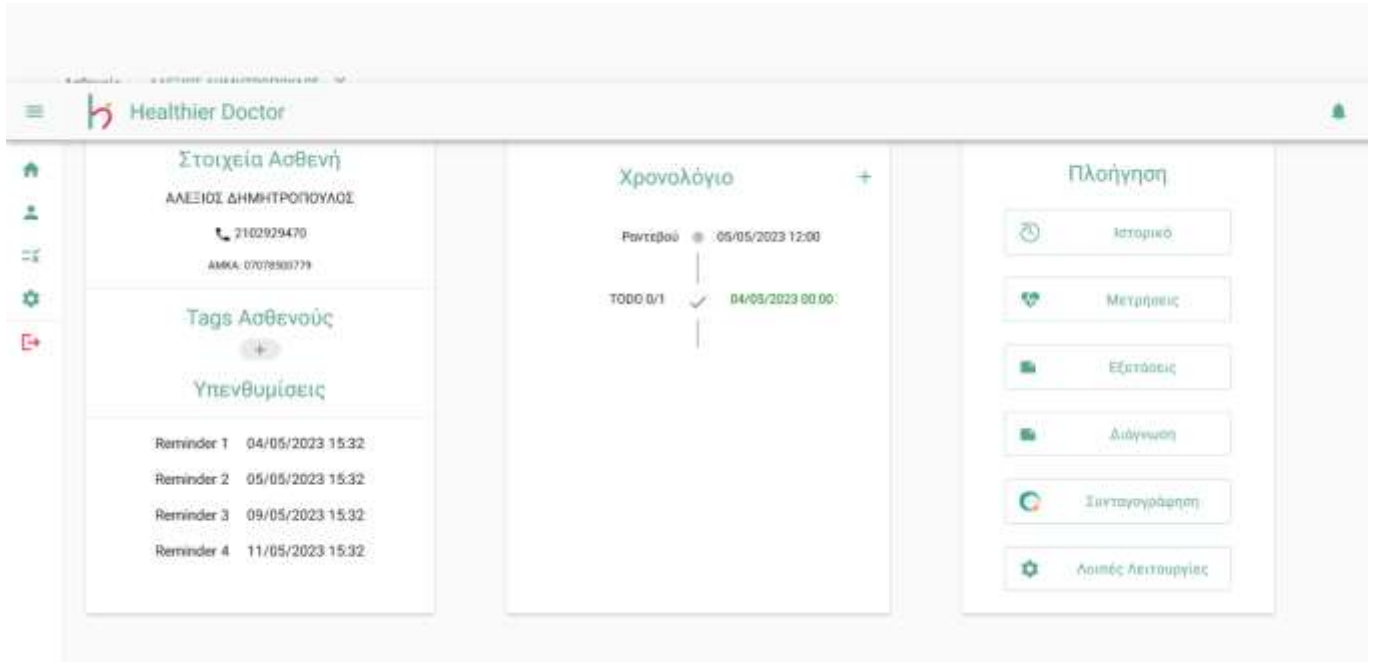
Healthier Doctor

Στοιχεία Ασθενή

ΑΛΕΞΙΟΣ ΔΗΜΗΤΡΟΠΟΥΛΟΣ

2102929470

ΑΜΚΑ: 07078500779

Tags Ασθενούς

+

Υπενθυμίσεις

Reminder 1 04/05/2023 15:32

Reminder 2 05/05/2023 15:32

Reminder 3 09/05/2023 15:32

Reminder 4 11/05/2023 15:32

Χρονολόγιο +

Ραντεβού 05/05/2023 12:00

TODO 0/1 04/05/2023 00:00

Πλοήγηση

Ιστορικό

Μετρήσεις

Εξετάσεις

Διάγνωση

Συνταγογράφηση

Λοιπές Λειτουργίες